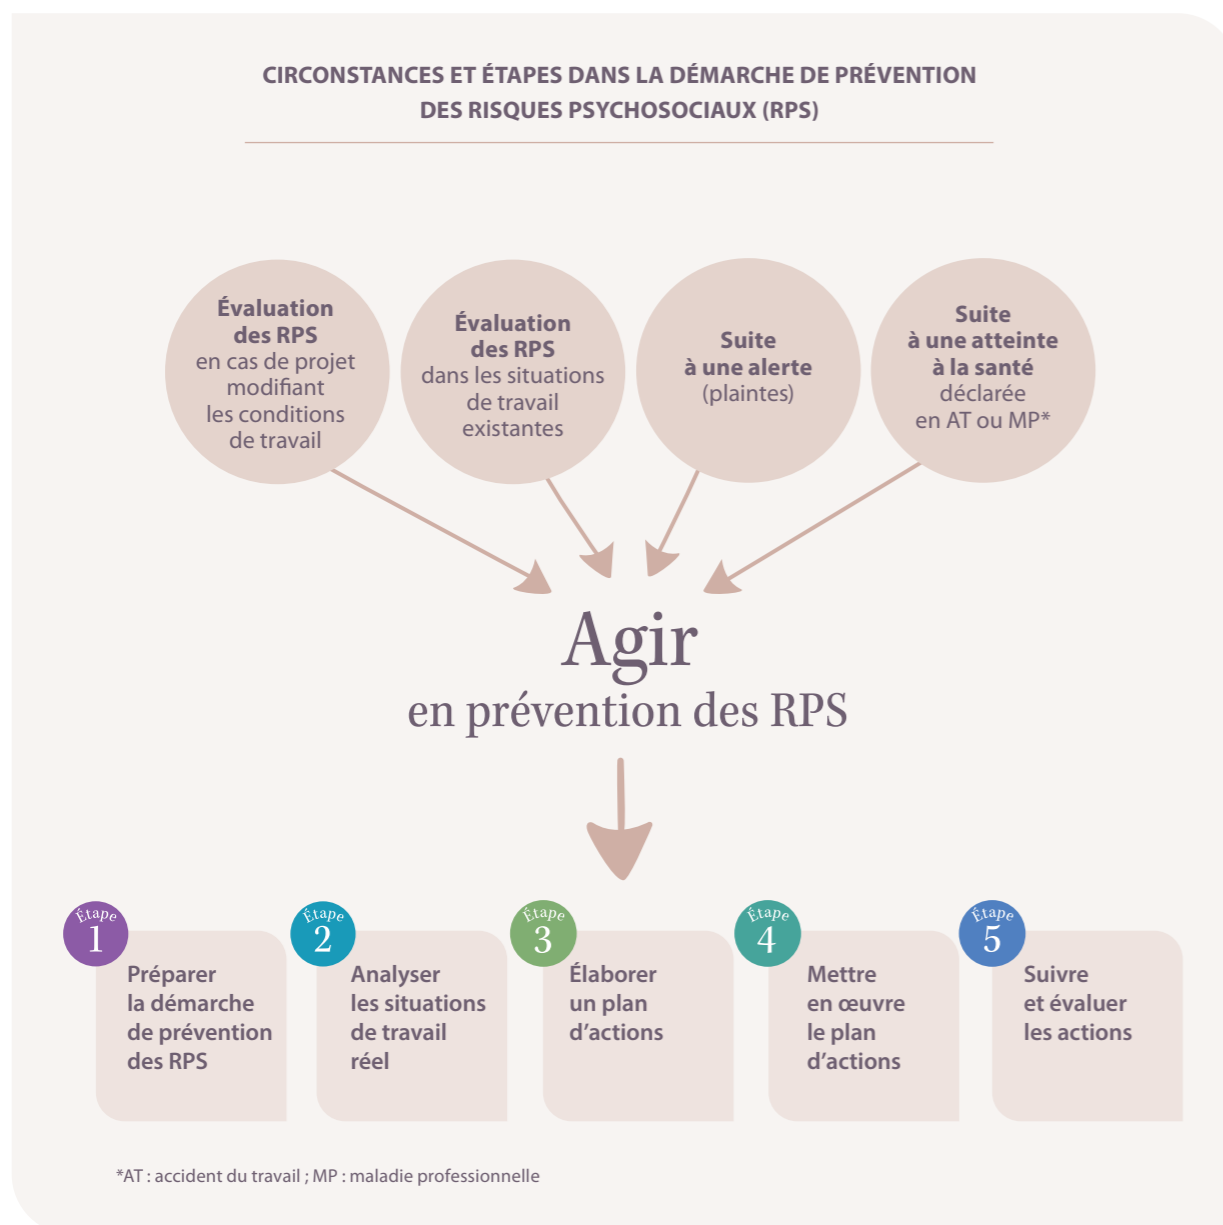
CIRCONSTANCES ET ÉTAPES DANS LA DÉMARCHE DE PRÉVENTION DES RISQUES PSYCHOSOCIAUX (RPS)

Évaluation des RPS en cas de projet modifiant les conditions de travail

Évaluation des RPS dans les situations de travail existantes

Suite à une alerte (plaintes)

Suite à une atteinte à la santé déclarée en AT ou MP*

Agir
en prévention des RPS

Étape 1
Préparer la démarche de prévention des RPS

Étape 2
Analyser les situations de travail réel

Étape 3
Élaborer un plan d'actions

Étape 4
Mettre en œuvre le plan d'actions

Étape 5
Suivre et évaluer les actions

*AT : accident du travail ; MP : maladie professionnelle